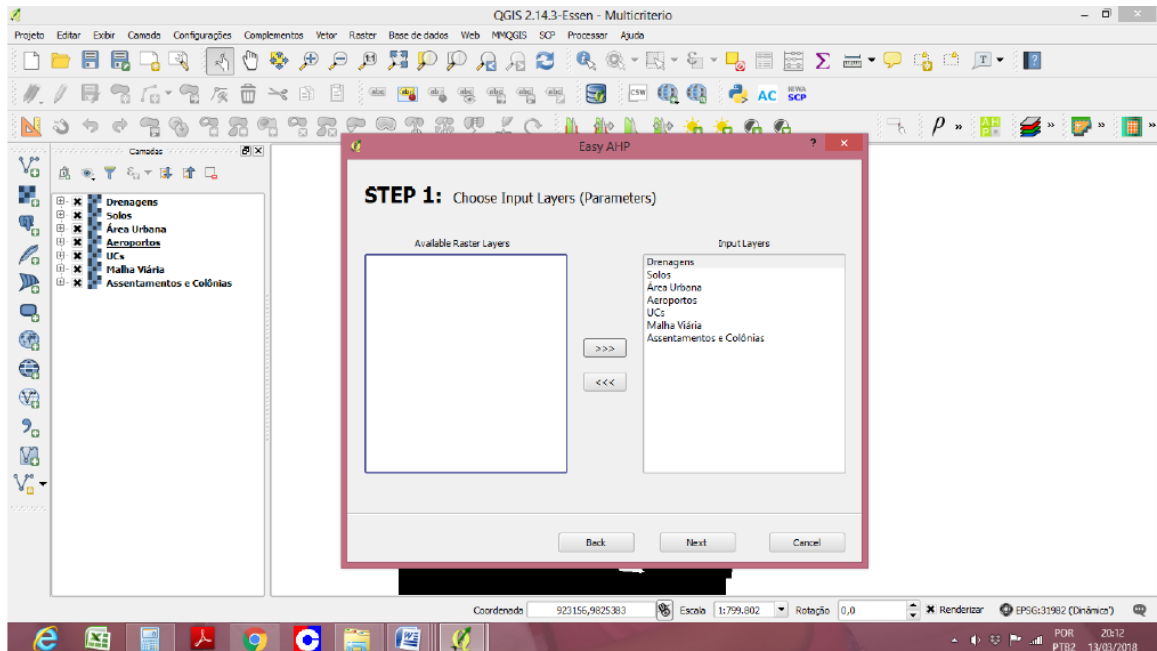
QGIS 2.14.3-Essen - Multicriterio

Projeto Editar Exibir Camada Configurações Complementos Vetor Raster Base de dados Web MMQGIS SCP Processar Ajuda

AC SCP

Camadas

Drenagens
Solos
Área Urbana
Aeroportos
UCs
Malha Viária
Assentamentos e Colônias

Easy AHP

STEP 1: Choose Input Layers (Parameters)

Available Raster Layers

Input Layers

Drenagens
Solos
Área Urbana
Aeroportos
UCs
Malha Viária
Assentamentos e Colônias

>>>

<<<

Back

Next

Cancel

Coordenada 923156,9825383 Escala 1:799.802 Rotação 0,0 Renderizar EPSG:31982 (Dinâmico)

POR PTB2 20:12 13/03/2018